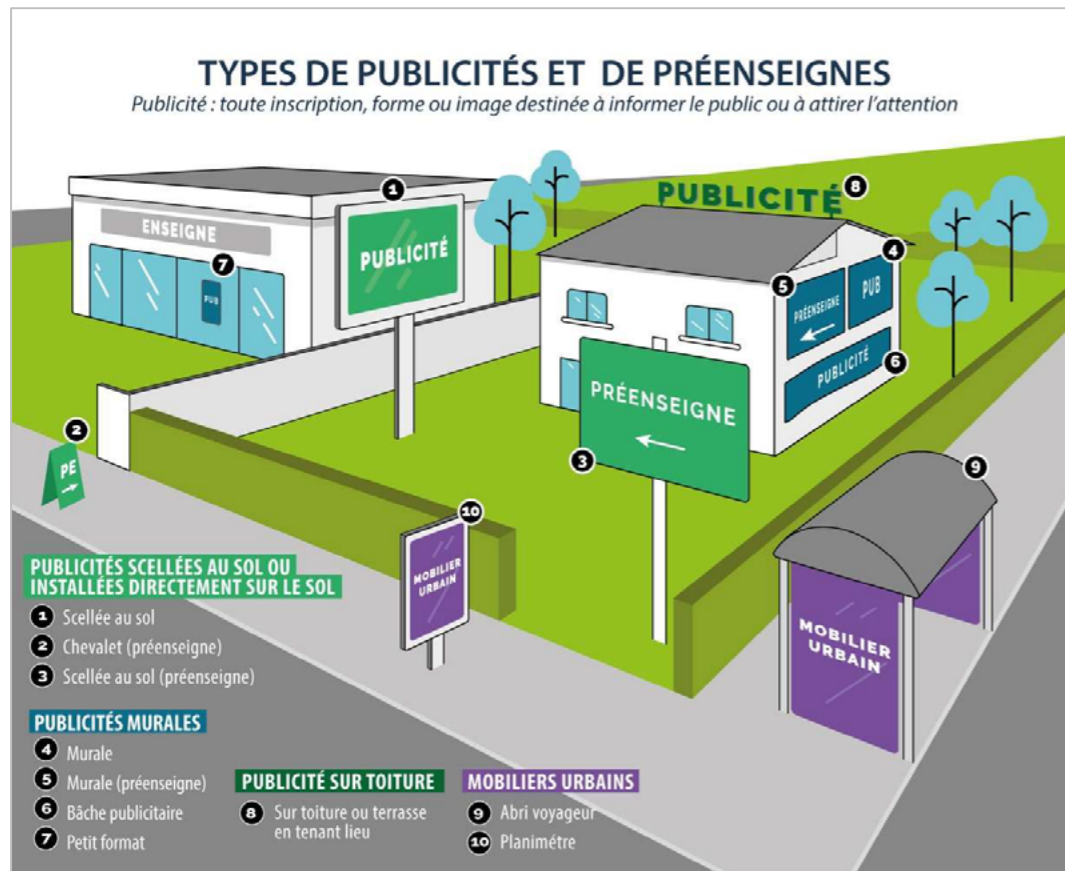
TYPES DE PUBLICITÉS ET DE PRÉENSEIGNES

Publicité : toute inscription, forme ou image destinée à informer le public ou à attirer l'attention

ENSEIGNE

7

PUB

1

PUBLICITÉ

PUBLICITÉ 8

4

5

PRÉENSEIGNE

PUB

PUBLICITÉ

6

PRÉENSEIGNE

3

2

PE

10

MOBILIER URBAIN

9

MOBILIER URBAIN

PUBLICITÉS SCELLÉES AU SOL OU INSTALLÉES DIRECTEMENT SUR LE SOL

1 Scellée au sol

2 Chevalet (préenseigne)

3 Scellée au sol (préenseigne)

PUBLICITÉS MURALES

4 Murale

5 Murale (préenseigne)

6 Bâche publicitaire

7 Petit format

PUBLICITÉ SUR TOITURE

8 Sur toiture ou terrasse en tenant lieu

MOBILIERS URBAINS

9 Abri voyageur

10 Planimétre